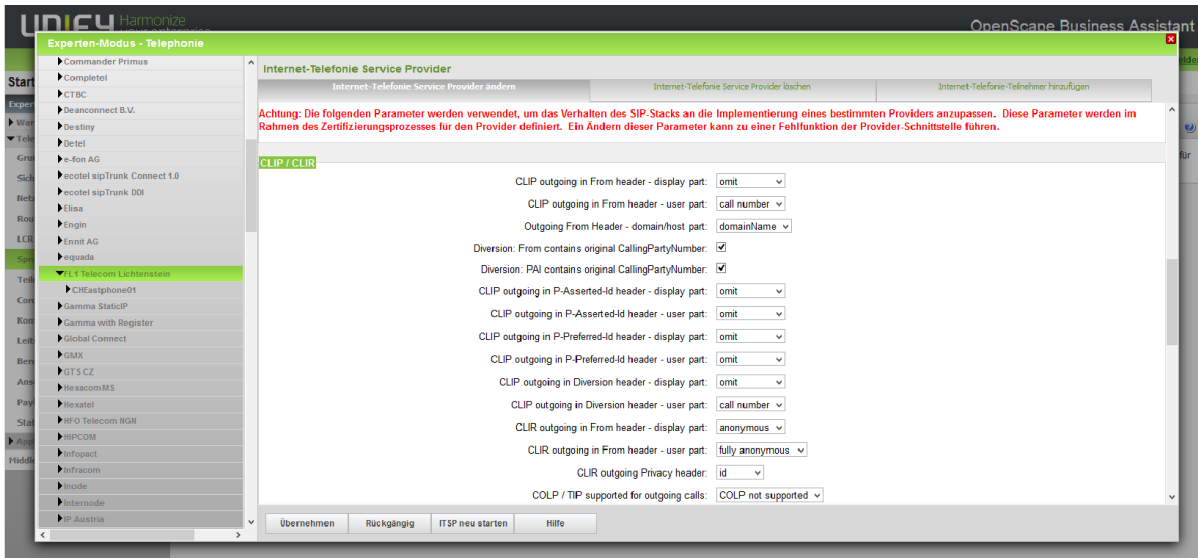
UNIFY Harmonize your enterprise

OpenScape Business Assistant

Experten-Modus - Telephonie

Commander Primus
Completel
CTBC
Deanconnect B.V.
Destiny
Detel
e-fon AG
ecotel sipTrunk Connect 1.0
ecotel sipTrunk DDI
Elisa
Engin
Ennit AG
equada
FL1 Telecom Lichtenstein
CHEastphone01
Gamma StaticIP
Gamma with Register
Global Connect
GMX
GTS CZ
HexacomMS
Hexatel
HFO Telecom NGN
HIPCOM
Infopact
Infracom
Inode
Internode
IP Austria

Start
Exper
War
Tele
Gru
Sich
Netz
Rou
LCR
Spra
Teil
Con
Kon
Leit
Ber
Ans
Pay
Stat
App
Middle

Internet-Telefonie Service Provider

Internet-Telefonie Service Provider ändern | Internet-Telefonie Service Provider löschen | Internet-Telefonie-Teilnehmer hinzufügen

Achtung: Die folgenden Parameter werden verwendet, um das Verhalten des SIP-Stacks an die Implementierung eines bestimmten Providers anzupassen. Diese Parameter werden im Rahmen des Zertifizierungsprozesses für den Provider definiert. Ein Ändern dieser Parameter kann zu einer Fehlfunktion der Provider-Schnittstelle führen.

CLIP / CLIR

CLIP outgoing in From header - display part: omit
CLIP outgoing in From header - user part: call number
Outgoing From Header - domain/host part: domainName
Diversion: From contains original CallingPartyNumber:
Diversion: PAI contains original CallingPartyNumber:
CLIP outgoing in P-Asserted-Id header - display part: omit
CLIP outgoing in P-Asserted-Id header - user part: omit
CLIP outgoing in P-Preferred-Id header - display part: omit
CLIP outgoing in P-Preferred-Id header - user part: omit
CLIP outgoing in Diversion header - display part: omit
CLIP outgoing in Diversion header - user part: call number
CLIR outgoing in From header - display part: anonymous
CLIR outgoing in From header - user part: fully anonymous
CLIR outgoing Privacy header: id
COLP / TIP supported for outgoing calls: COLP not supported

Übernehmen | Rückgängig | ITSP neu starten | Hilfe

eite
für